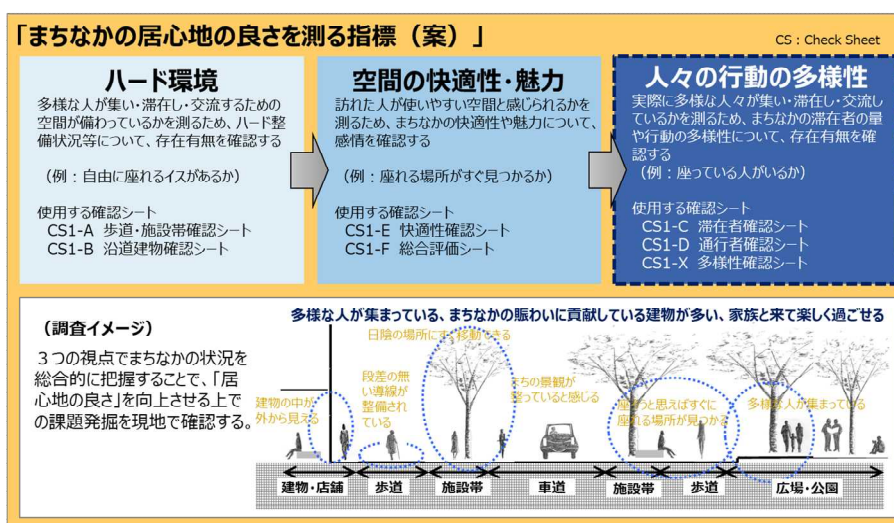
「まちなかの居心地の良さを測る指標（案）」

CS：Check Sheet

ハード環境

多様な人が集い・滞在し・交流するための空間が備わっているかを測るため、ハード整備状況等について、存在有無を確認する

（例：自由に座れるイスがあるか）

使用する確認シート
CS1-A 歩道・施設帯確認シート
CS1-B 沿道建物確認シート

空間の快適性・魅力

訪れた人が使いやすい空間と感じられるかを測るため、まちなかの快適性や魅力について、感情を確認する

（例：座れる場所がすぐ見つかるか）

使用する確認シート
CS1-E 快適性確認シート
CS1-F 総合評価シート

人々の行動の多様性

実際に多様な人々が集い・滞在し・交流しているかを測るため、まちなかの滞在者の量や行動の多様性について、存在有無を確認する

（例：座っている人がいるか）

使用する確認シート
CS1-C 滞在者確認シート
CS1-D 通行者確認シート
CS1-X 多様性確認シート

（調査イメージ）

３つの視点でまちなかの状況を総合的に把握することで、「居心地の良さ」を向上させる上での課題発掘を現地で確認する。

多様な人が集まっている、まちなかの賑わいに貢献している建物が多い、家族と来て楽しく過ごせる

日陰の場所にすぐ移動できる

建物の中が外から見える

段差の無い導線が整備されている

まちの景観が整っていると感じる

座ろうと思えばすぐに座れる場所が見つかる

多様な人が集まっている

建物・店舗

歩道

施設帯

車道

施設帯

歩道

広場・公園